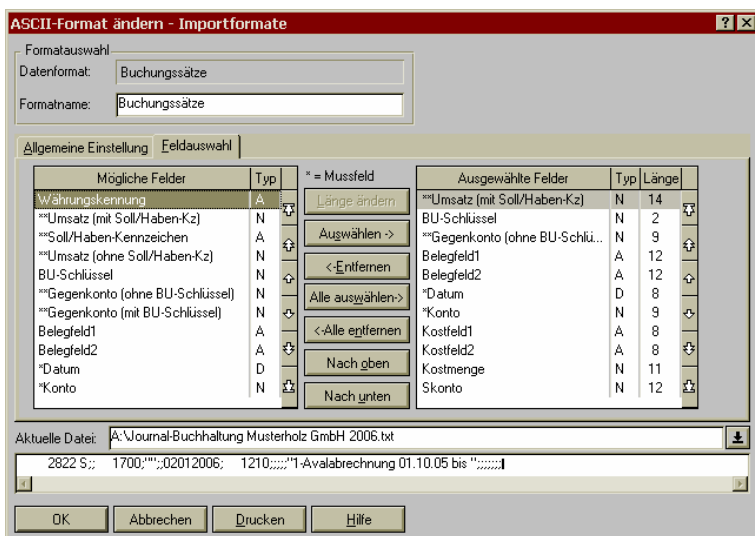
ASCII-Format ändern - Importformate

? X

Formatauswahl

Datenformat: Buchungssätze

Formatname: Buchungssätze

Allgemeine Einstellung | Feldauswahl

| Mögliche Felder | Typ |
|---|---|
| Währungskennung | A |
| **Umsatz (mit Soll/Haben-Kz) | N |
| **Soll/Haben-Kennzeichen | A |
| **Umsatz (ohne Soll/Haben-Kz) | N |
| BU-Schlüssel | N |
| **Gegenkonto (ohne BU-Schlüssel) | N |
| **Gegenkonto (mit BU-Schlüssel) | N |
| Belegfeld1 | A |
| Belegfeld2 | A |
| *Datum | D |
| *Konto | N |

* = Mussfeld

Länge ändern

Auswählen ->

<-Entfernen

Alle auswählen->

<-Alle entfernen

Nach oben

Nach unten

| Ausgewählte Felder | Typ | Länge |
|---|---|---|
| **Umsatz (mit Soll/Haben-Kz) | N | 14 |
| BU-Schlüssel | N | 2 |
| **Gegenkonto (ohne BU-Schlü... | N | 9 |
| Belegfeld1 | A | 12 |
| Belegfeld2 | A | 12 |
| *Datum | D | 8 |
| *Konto | N | 9 |
| Kostfeld1 | A | 8 |
| Kostfeld2 | A | 8 |
| Kostmenge | N | 11 |
| Skonto | N | 12 |

Aktuelle Datei: A:\Journal-Buchhaltung Musterholz GmbH 2006.txt

2822 S;; 1700;"";;02012006; 1210;;;;;"1-Avalabrechnung 01.10.05 bis ";;;;;;;

OK | Abbrechen | Drucken | Hilfe